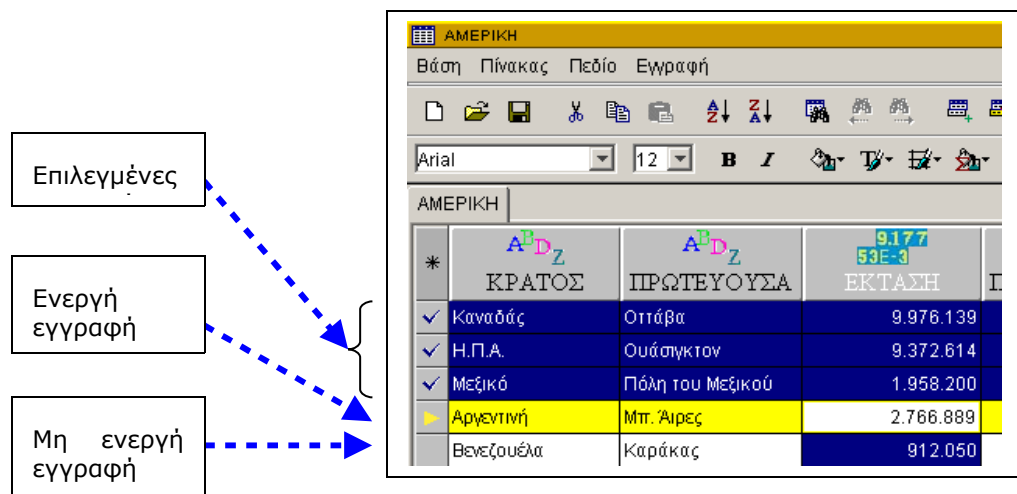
Επιλεγμένες

Ενεργή εγγραφή

Μη ενεργή εγγραφή

ΑΜΕΡΙΚΗ

Βάση Πίνακας Πεδίο Εγγραφή

Arial 12 B I

ΑΜΕΡΙΚΗ

| * | ΚΡΑΤΟΣ | ΠΡΩΤΕΥΟΥΣΑ | ΕΚΤΑΣΗ |
|---|---|---|---|
| ✓ | Καναδάς | Οττάβα | 9.976.139 |
| ✓ | Η.Π.Α. | Ουάσιγκτον | 9.372.614 |
| ✓ | Μεξικό | Πόλη του Μεξικού | 1.958.200 |
| ► | Αργεντινή | Μπ. Άιρες | 2.766.889 |
| | Βενεζουέλα | Καράκας | 912.050 |